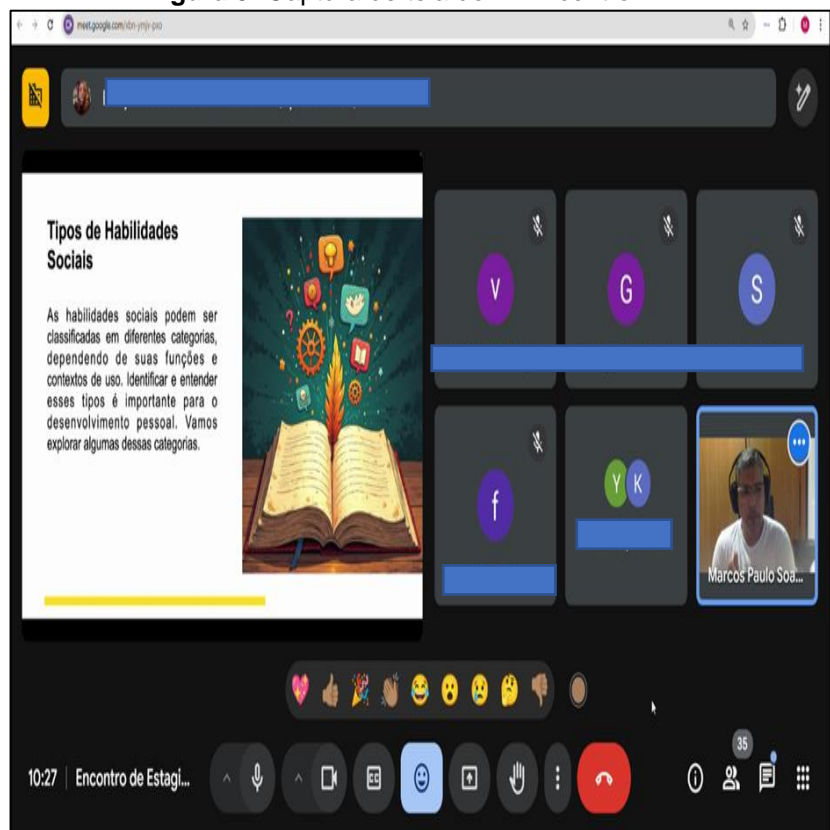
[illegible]

meet.google.com/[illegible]

Tipos de Habilidades Sociais

As habilidades sociais podem ser classificadas em diferentes categorias, dependendo de suas funções e contextos de uso. Identificar e entender esses tipos é importante para o desenvolvimento pessoal. Vamos explorar algumas dessas categorias.

V

G

S

f

Y K

Marcos Paulo Soa...

10:27 Encontro de Estagi...

35